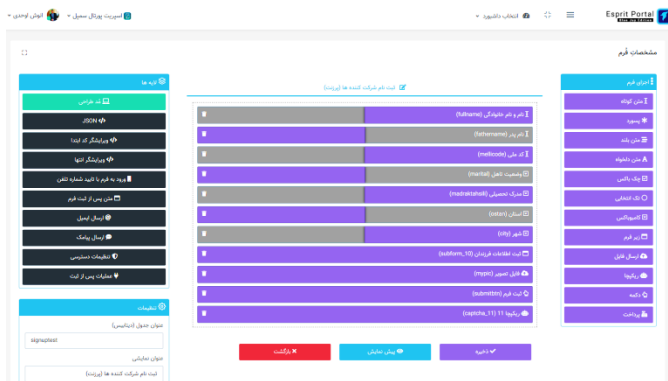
Esprit Portal
انتخاب داشبورد
اسپریت پورتال سمیل
انوش اوحدی

مشخصات فرم

اجزای فرم
متن کوتاه
پسورد
متن بلند
متن دلخواه
چک باکس
تک انتخابی
کامبوباکس
زیر فرم
ارسال فایل
ریکاپچا
دکمه
پرداخت

ثبت نام شرکت کننده ها (پرزنت)

نام و نام خانوادگی (fullname)
نام پدر (fathername)
کد ملی (melicode)
وضعیت تاهل (marital)
مدرک تحصیلی (madraktahsili)
استان (ostan)
شهر (city)
ثبت اطلاعات فرزندان (subform_10)
فایل تصویر (mypic)
ثبت فرم (submitbtn)
ریکاپچا 11 (captcha_11)

ذخیره
پیش نمایش
بازگشت

ابزار ها
کد طراحی
JSON
ویرایشگر کد ابتدا
ویرایشگر انتها
ورود به فرم با تایید شماره تلفن
متن پس از ثبت فرم
ارسال ایمیل
ارسال پیامک
تنظیمات دسترسی
عملیات پس از ثبت

تنظیمات
عنوان جدول (دیتابیس)
signupfest
عنوان نمایشی
ثبت نام شرکت کننده ها (پرزنت)